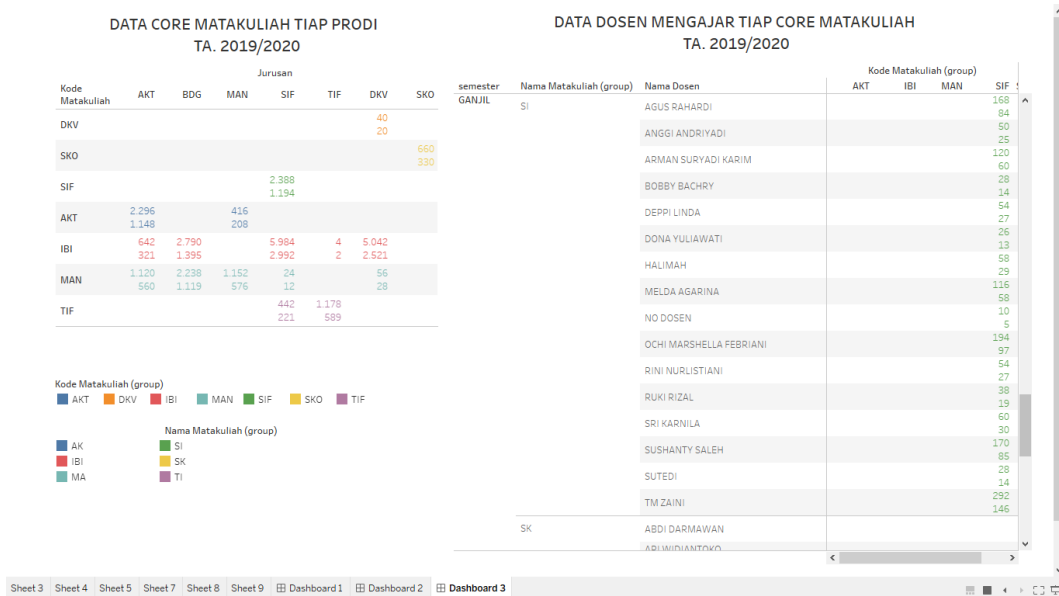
DATA CORE MATAKULIAH TIAP PRODI
TA. 2019/2020

| Kode Matakuliah | AKT | BDG | MAN | SIF | TIF | DKV | SKO |
|---|---|---|---|---|---|---|---|
| DKV | | | | | | 40 20 | |
| SKO | | | | | | | 660 330 |
| SIF | | | | 2.388 1.194 | | | |
| AKT | 2.296 1.148 | | 416 208 | | | | |
| IBI | 642 321 | 2.790 1.395 | | 5.984 2.992 | 4 2 | 5.042 2.521 | |
| MAN | 1.120 560 | 2.238 1.119 | 1.152 576 | 24 12 | | 56 28 | |
| TIF | | | | 442 221 | 1.178 589 | | |

Jurusan

Kode Matakuliah (group)
AKT DKV IBI MAN SIF SKO TIF

Nama Matakuliah (group)
AK SI
IBI SK
MA TI

DATA DOSEN MENGAJAR TIAP CORE MATAKULIAH
TA. 2019/2020

Kode Matakuliah (group)

| semester | Nama Matakuliah (group) | Nama Dosen | AKT | IBI | MAN | SIF |
|---|---|---|---|---|---|---|
| GANJIL | SI | AGUS RAHARDI | | | | 168 84 |
| | | ANGGI ANDRIYADI | | | | 50 25 |
| | | ARMAN SURYADI KARIM | | | | 120 60 |
| | | BOBBY BACHRY | | | | 28 14 |
| | | DEPPI LINDA | | | | 54 27 |
| | | DONA YULIAWATI | | | | 26 13 |
| | | HALIMAH | | | | 58 29 |
| | | MELDA AGARINA | | | | 116 58 |
| | | NO DOSEN | | | | 10 5 |
| | | OCHI MARSHELLA FEBRIANI | | | | 194 97 |
| | | RINI NURLISTIANI | | | | 54 27 |
| | | RUKI RIZAL | | | | 38 19 |
| | | SRI KARNILA | | | | 60 30 |
| | | SUSHANTY SALEH | | | | 170 85 |
| | | SUTEDI | | | | 28 14 |
| | | TM ZAINI | | | | 292 146 |
| | SK | ABDI DARMAWAN | | | | |
| | | ARI WIDIANTOKO | | | | |

Sheet 3 Sheet 4 Sheet 5 Sheet 7 Sheet 8 Sheet 9 Dashboard 1 Dashboard 2 Dashboard 3